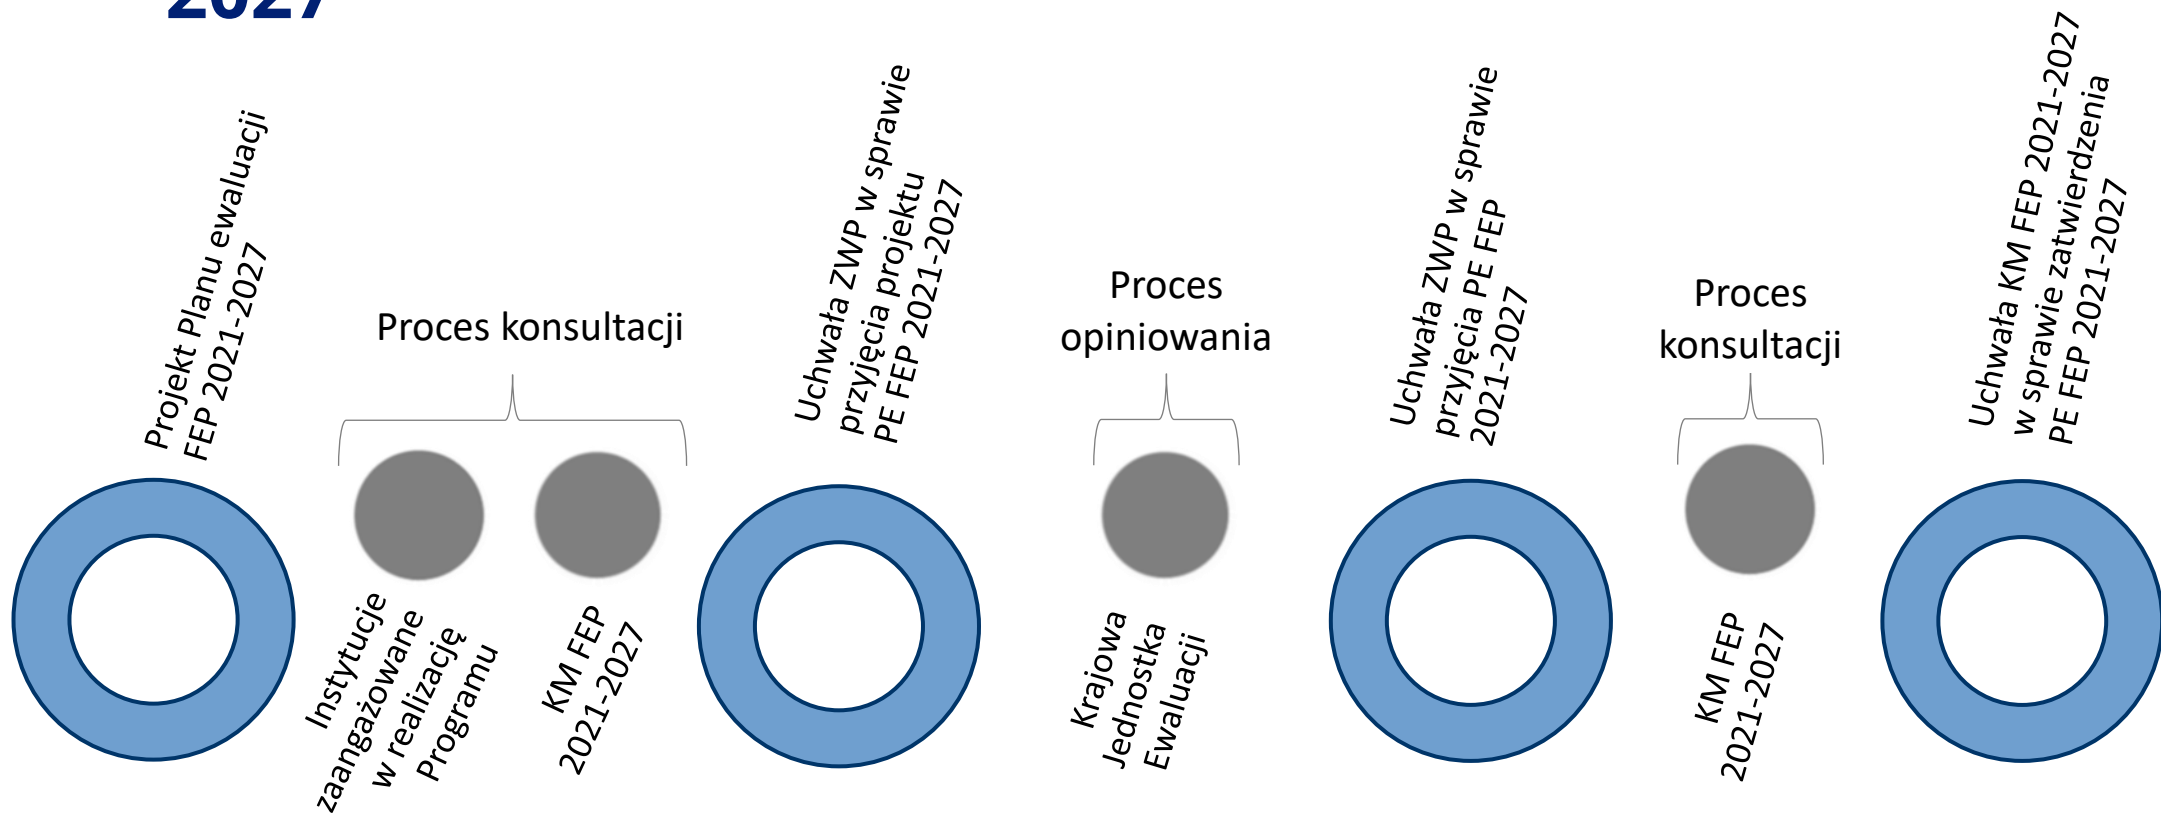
2027

Projekt Planu ewaluacji FEP 2021-2027

Proces konsultacji

Instytucje zaangażowane w realizację Programu

KM FEP 2021-2027

Uchwała ZWP w sprawie przyjęcia projektu PE FEP 2021-2027

Proces opiniowania

Krajowa Jednostka Ewaluacji

Uchwała ZWP w sprawie przyjęcia PE FEP 2021-2027

Proces konsultacji

KM FEP 2021-2027

Uchwała KM FEP 2021-2027 w sprawie zatwierdzenia PE FEP 2021-2027